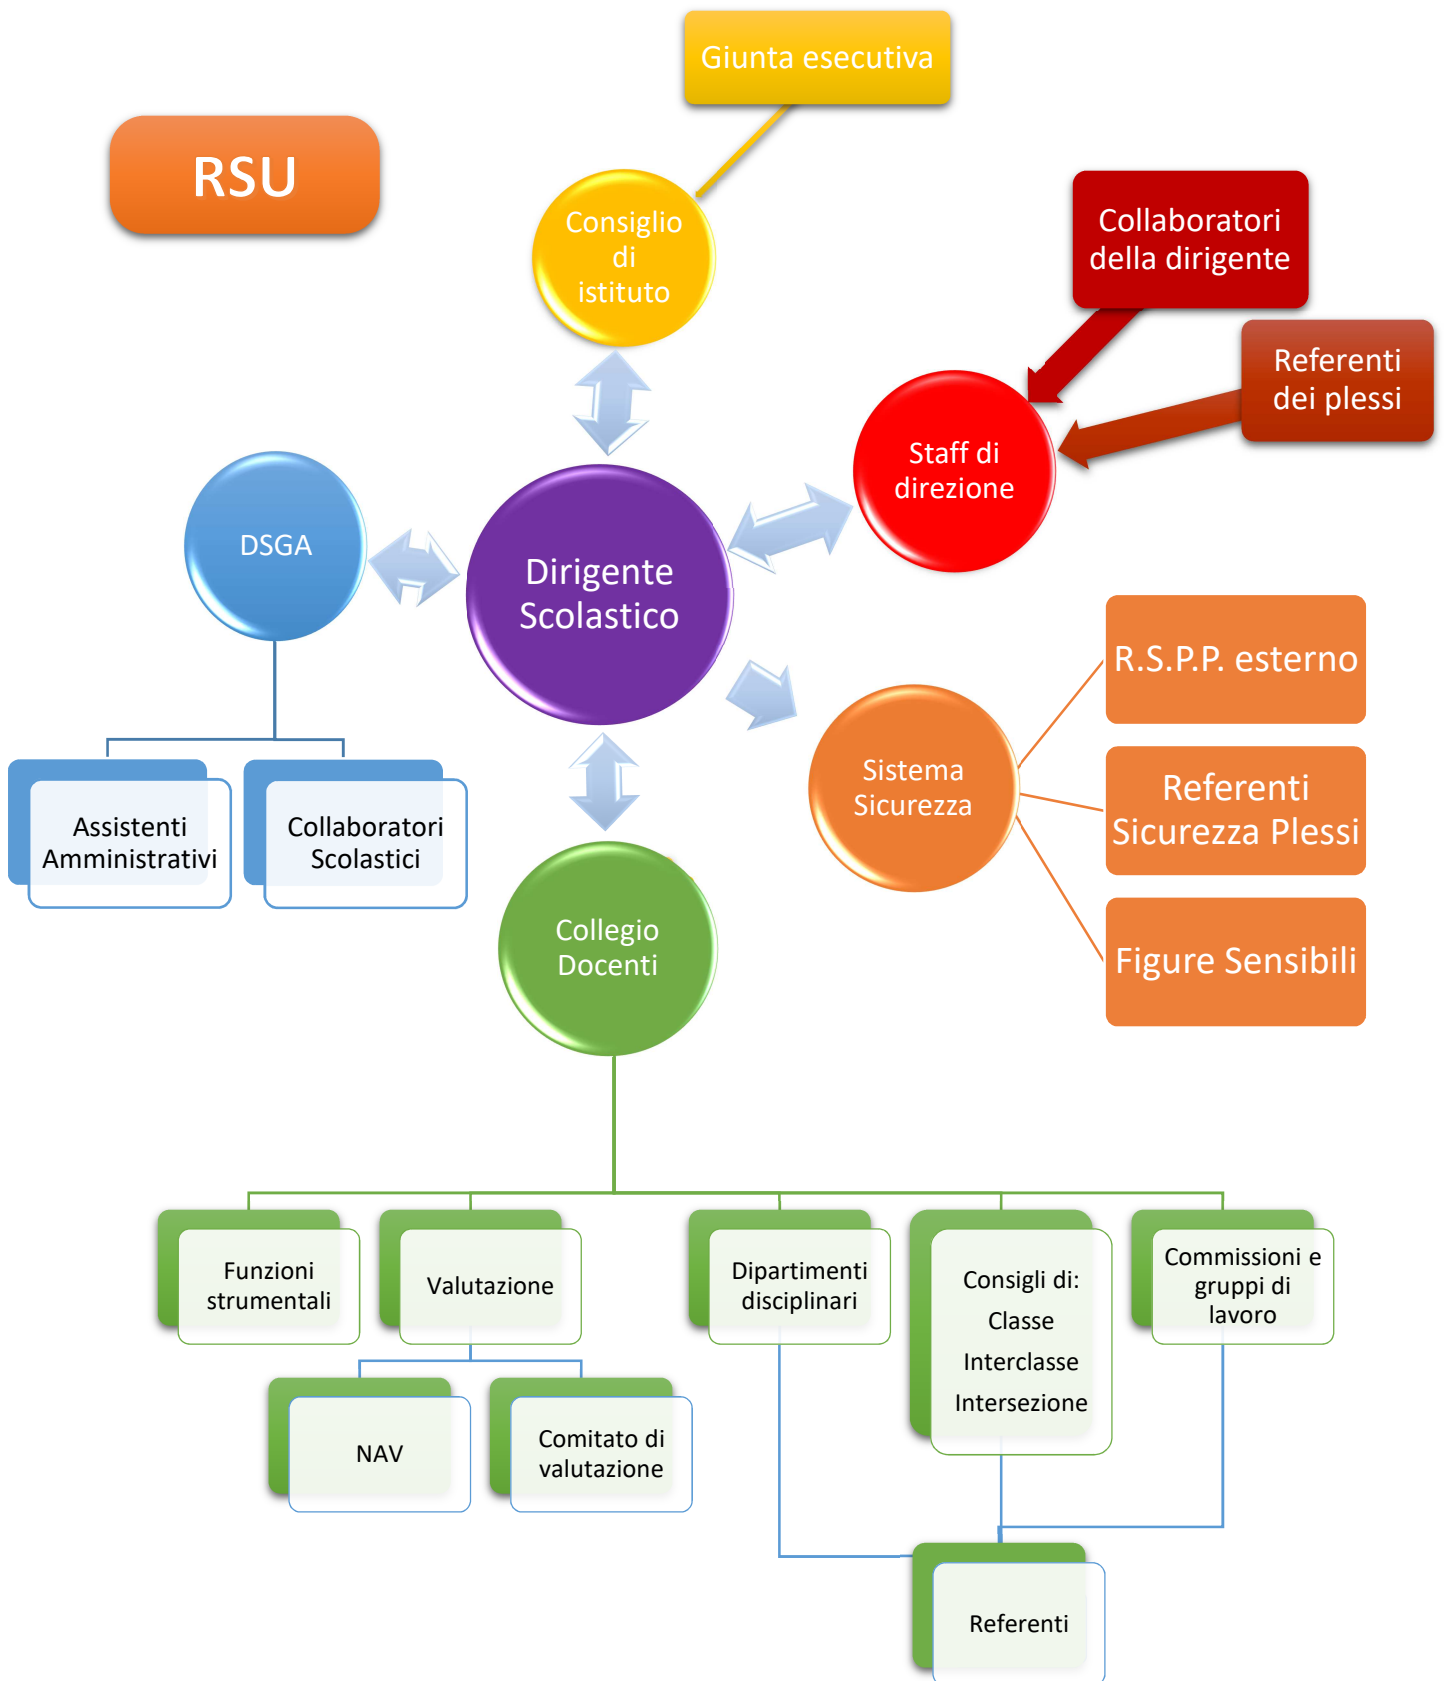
Giunta esecutiva

RSU

Consiglio di istituto

Collaboratori della dirigente

Referenti dei plessi

Staff di direzione

DSGA

Dirigente Scolastico

R.S.P.P. esterno

Sistema Sicurezza

Referenti Sicurezza Plessi

Figure Sensibili

Assistenti Amministrativi

Collaboratori Scolastici

Collegio Docenti

Funzioni strumentali

Valutazione

Dipartimenti disciplinari

Consigli di:
Classe
Interclasse
Intersezione

Commissioni e gruppi di lavoro

NAV

Comitato di valutazione

Referenti